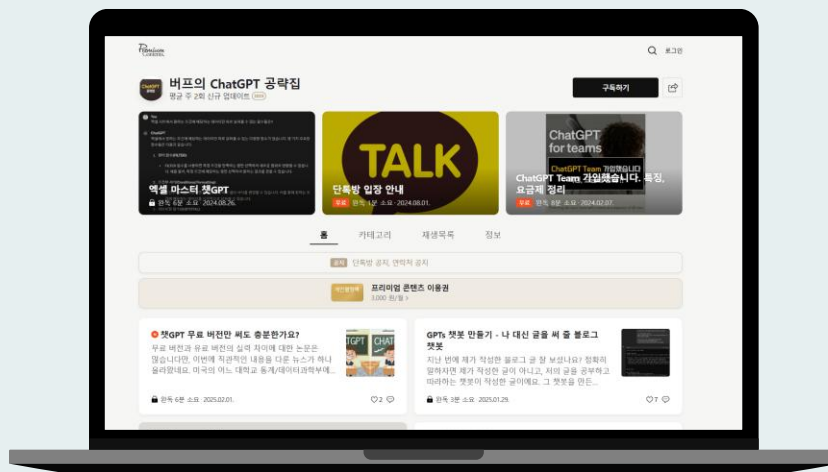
Premium CONTENTS

로그인

버프의 ChatGPT 공략집

평균 주 2회 신규 업데이트

구독하기

엑셀 마스터 챗GPT

완독 6분 소요 · 2024.08.26.

TALK

단톡방 입장 안내

무료 완독 1분 소요 · 2024.08.01.

ChatGPT for teams

ChatGPT Team 가입했습니다. 특징, 요금제 정리

무료 완독 8분 소요 · 2024.02.07.

홈

카테고리

재생목록

정보

공지 단톡방 공지, 연락처 공지

프리미엄 콘텐츠 이용권

3,000 원/월 >

챗GPT 무료 버전만 써도 충분한가요?

무료 버전과 유료 버전의 실력 차이에 대한 논문은 많습니다만, 이번에 직관적인 내용을 다룬 뉴스가 하나 올라왔네요. 미국의 어느 대학교 통계/데이터과학부에...

완독 6분 소요 · 2025.02.01.

2

GPTs 챗봇 만들기 - 나 대신 글을 써 줄 블로그 챗봇

지난 번에 제가 작성한 블로그 글 잘 보셨나요? 정확히 말하자면 제가 작성한 글이 아니고, 저의 글을 공부하고 따라하는 챗봇이 작성한 글이에요. 그 챗봇을 만든...

완독 3분 소요 · 2025.01.29.

7